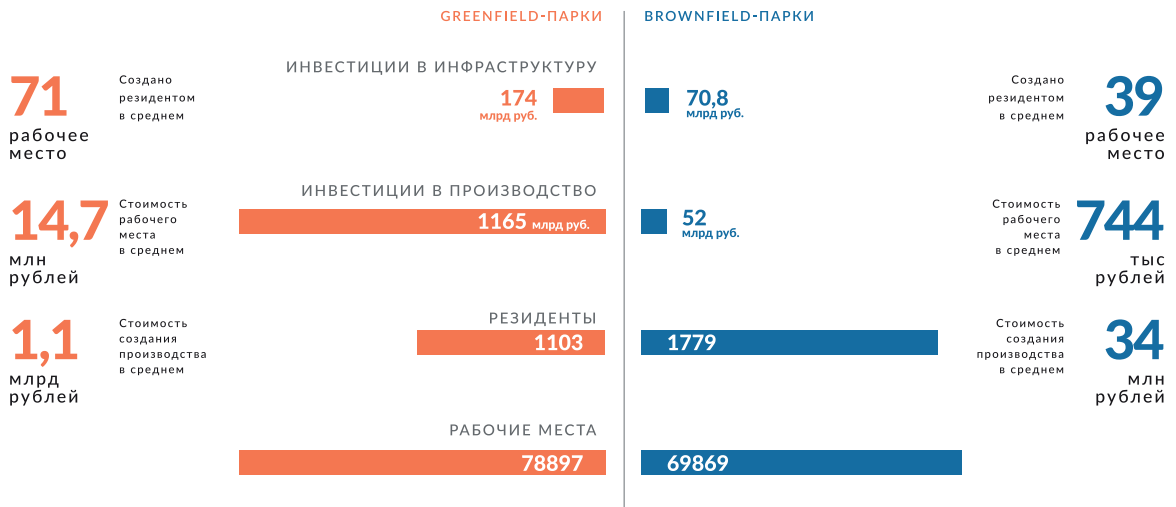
GREENFIELD-ПАРКИ

BROWNFIELD-ПАРКИ

71 рабочее место

Создано резидентом в среднем

ИНВЕСТИЦИИ В ИНФРАСТРУКТУРУ

174 млрд руб.

70,8 млрд руб.

Создано резидентом в среднем

39 рабочее место

14,7 млн рублей

Стоимость рабочего места в среднем

ИНВЕСТИЦИИ В ПРОИЗВОДСТВО

1165 млрд руб.

52 млрд руб.

Стоимость рабочего места в среднем

744 тыс рублей

1,1 млрд рублей

Стоимость создания производства в среднем

РЕЗИДЕНТЫ

1103

1779

Стоимость создания производства в среднем

34 млн рублей

РАБОЧИЕ МЕСТА

78897

69869